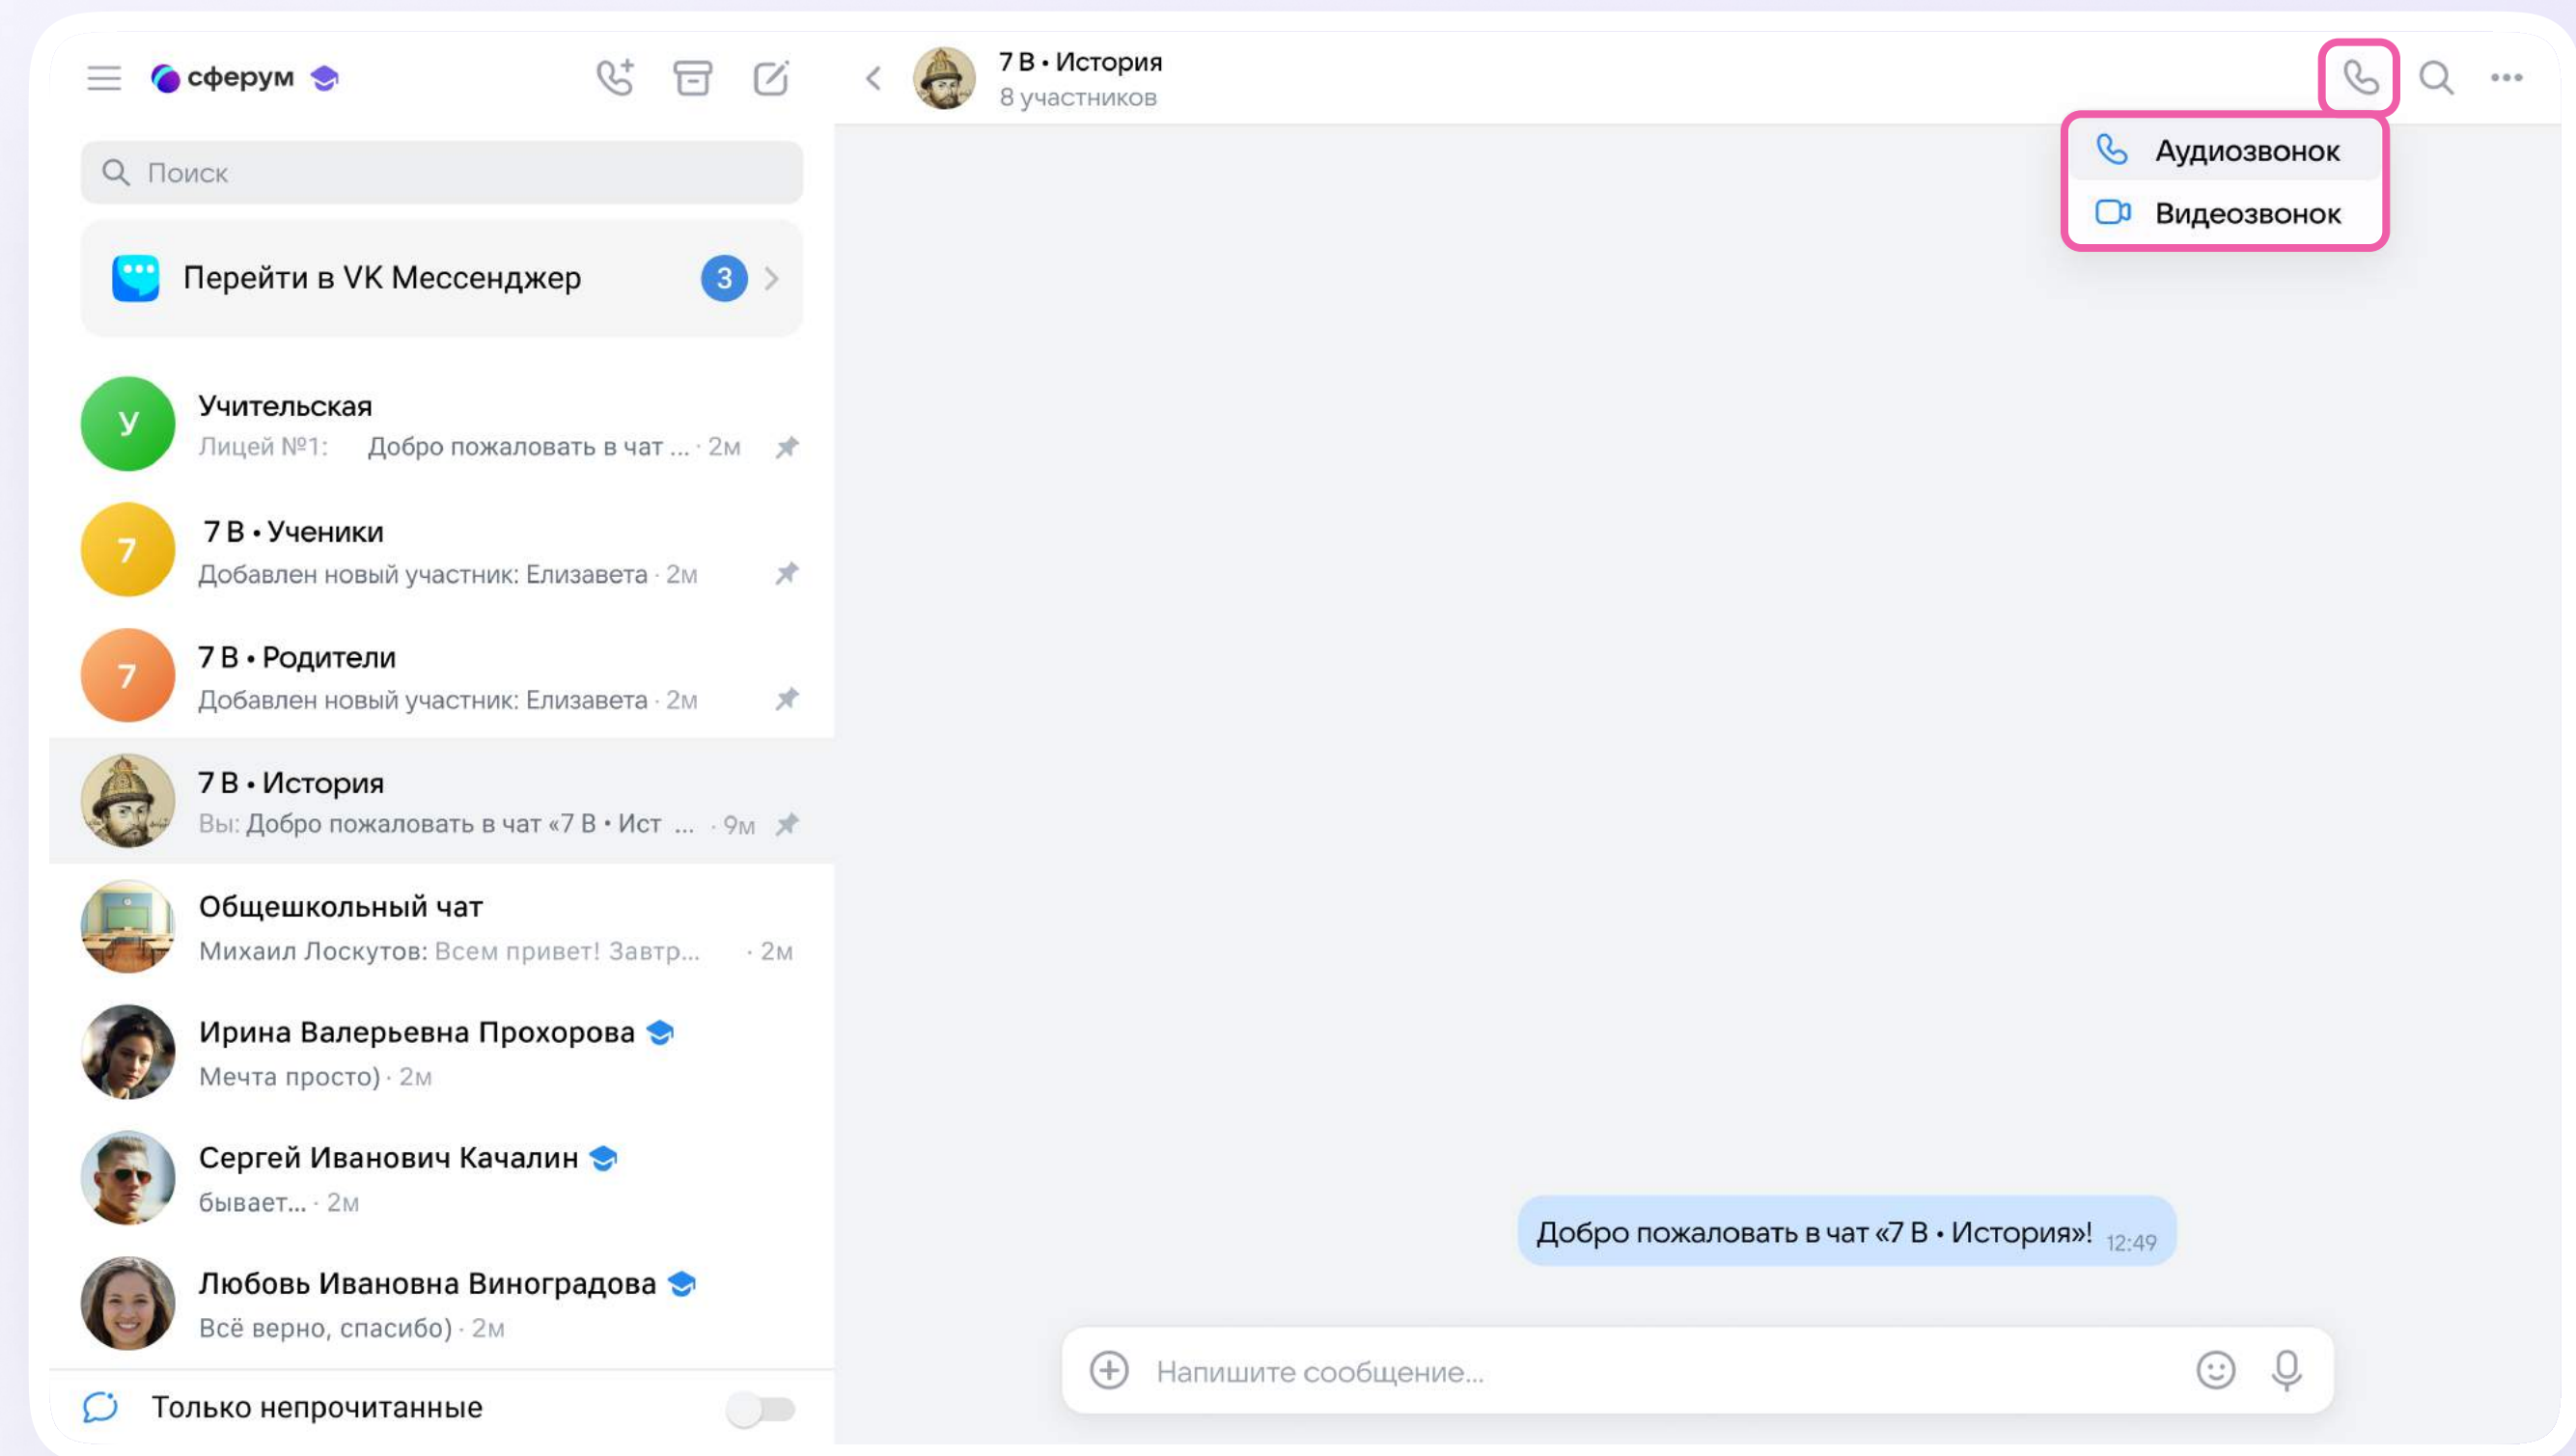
сферум

Поиск

Перейти в VK Мессенджер 3

У
Учительская
Лицей №1: Добро пожаловать в чат ... · 2м

7
7 В • Ученики
Добавлен новый участник: Елизавета · 2м

7
7 В • Родители
Добавлен новый участник: Елизавета · 2м

7 В • История
Вы: Добро пожаловать в чат «7 В • Ист ... · 9м

Общешкольный чат
Михаил Лоскутов: Всем привет! Завтр... · 2м

Ирина Валерьевна Прохорова
Мечта просто) · 2м

Сергей Иванович Качалин
бывает... · 2м

Любовь Ивановна Виноградова
Всё верно, спасибо) · 2м

Только непрочитанные

7 В • История
8 участников

Аудиозвонок
Видеозвонок

Добро пожаловать в чат «7 В • История»! 12:49

Напишите сообщение...